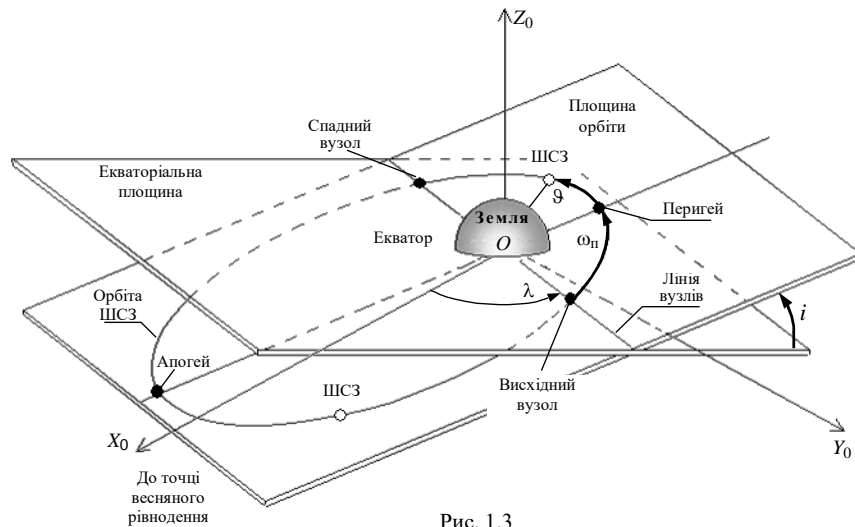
$Z_0$

Площина орбіти

Спадний вузол

ШСЗ

Екваторіальна площина

$\vartheta$

Земля

Перигей

Екватор

$O$

$\omega_п$

Лінія вузлів

$\lambda$

Орбіта ШСЗ

$i$

Апогей

ШСЗ

Висхідний вузол

$X_0$

$Y_0$

До точці весняного рівнодення

Рис. 1.3